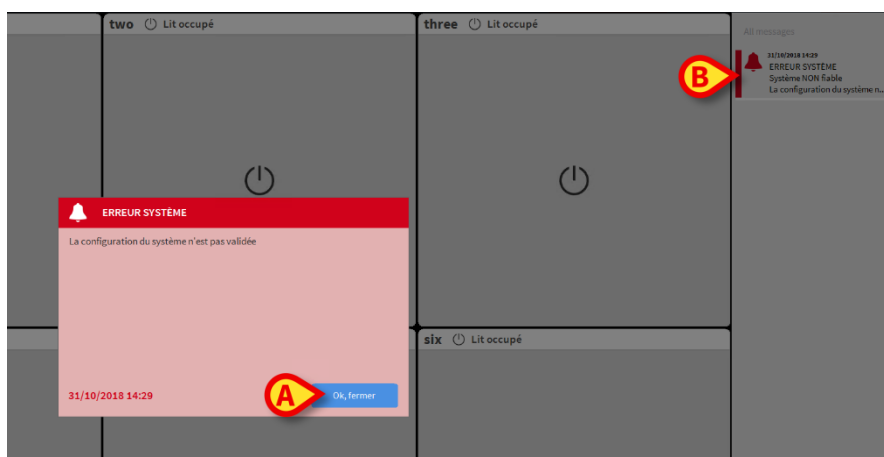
two Lit occupé

three Lit occupé

All messages

31/10/2018 14:29
ERREUR SYSTÈME
Système NON fiable
La configuration du système n...

B

ERREUR SYSTÈME

La configuration du système n'est pas validée

31/10/2018 14:29

A

Ok, fermer

six Lit occupé